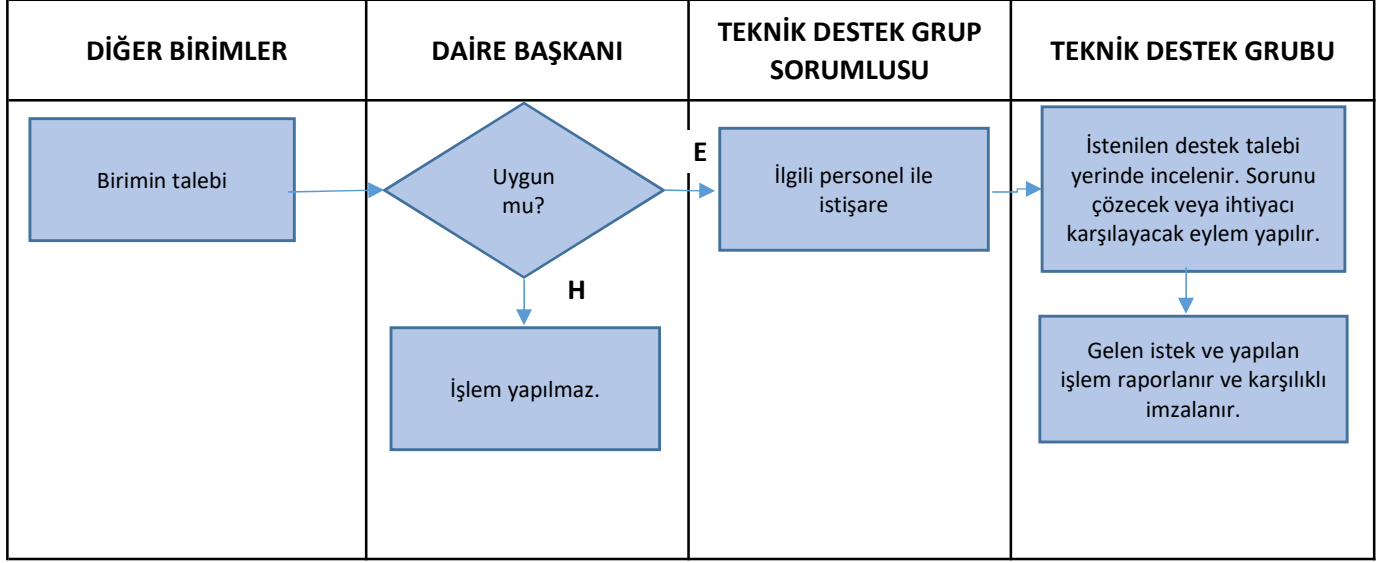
| DİĞER BİRİMLER | DAİRE BAŞKANI | TEKNİK DESTEK GRUP SORUMLUSU | TEKNİK DESTEK GRUBU |
|---|---|---|---|
| Birimin talebi | Uygun mu? | E | İlgili personel ile istişare | İstenilen destek talebi yerinde incelenir. Sorunu çözecek veya ihtiyacı karşılayacak eylem yapılır. |
| | H | | |
| | İşlem yapılmaz. | | Gelen istek ve yapılan işlem raporlanır ve karşılıklı imzalanır. |